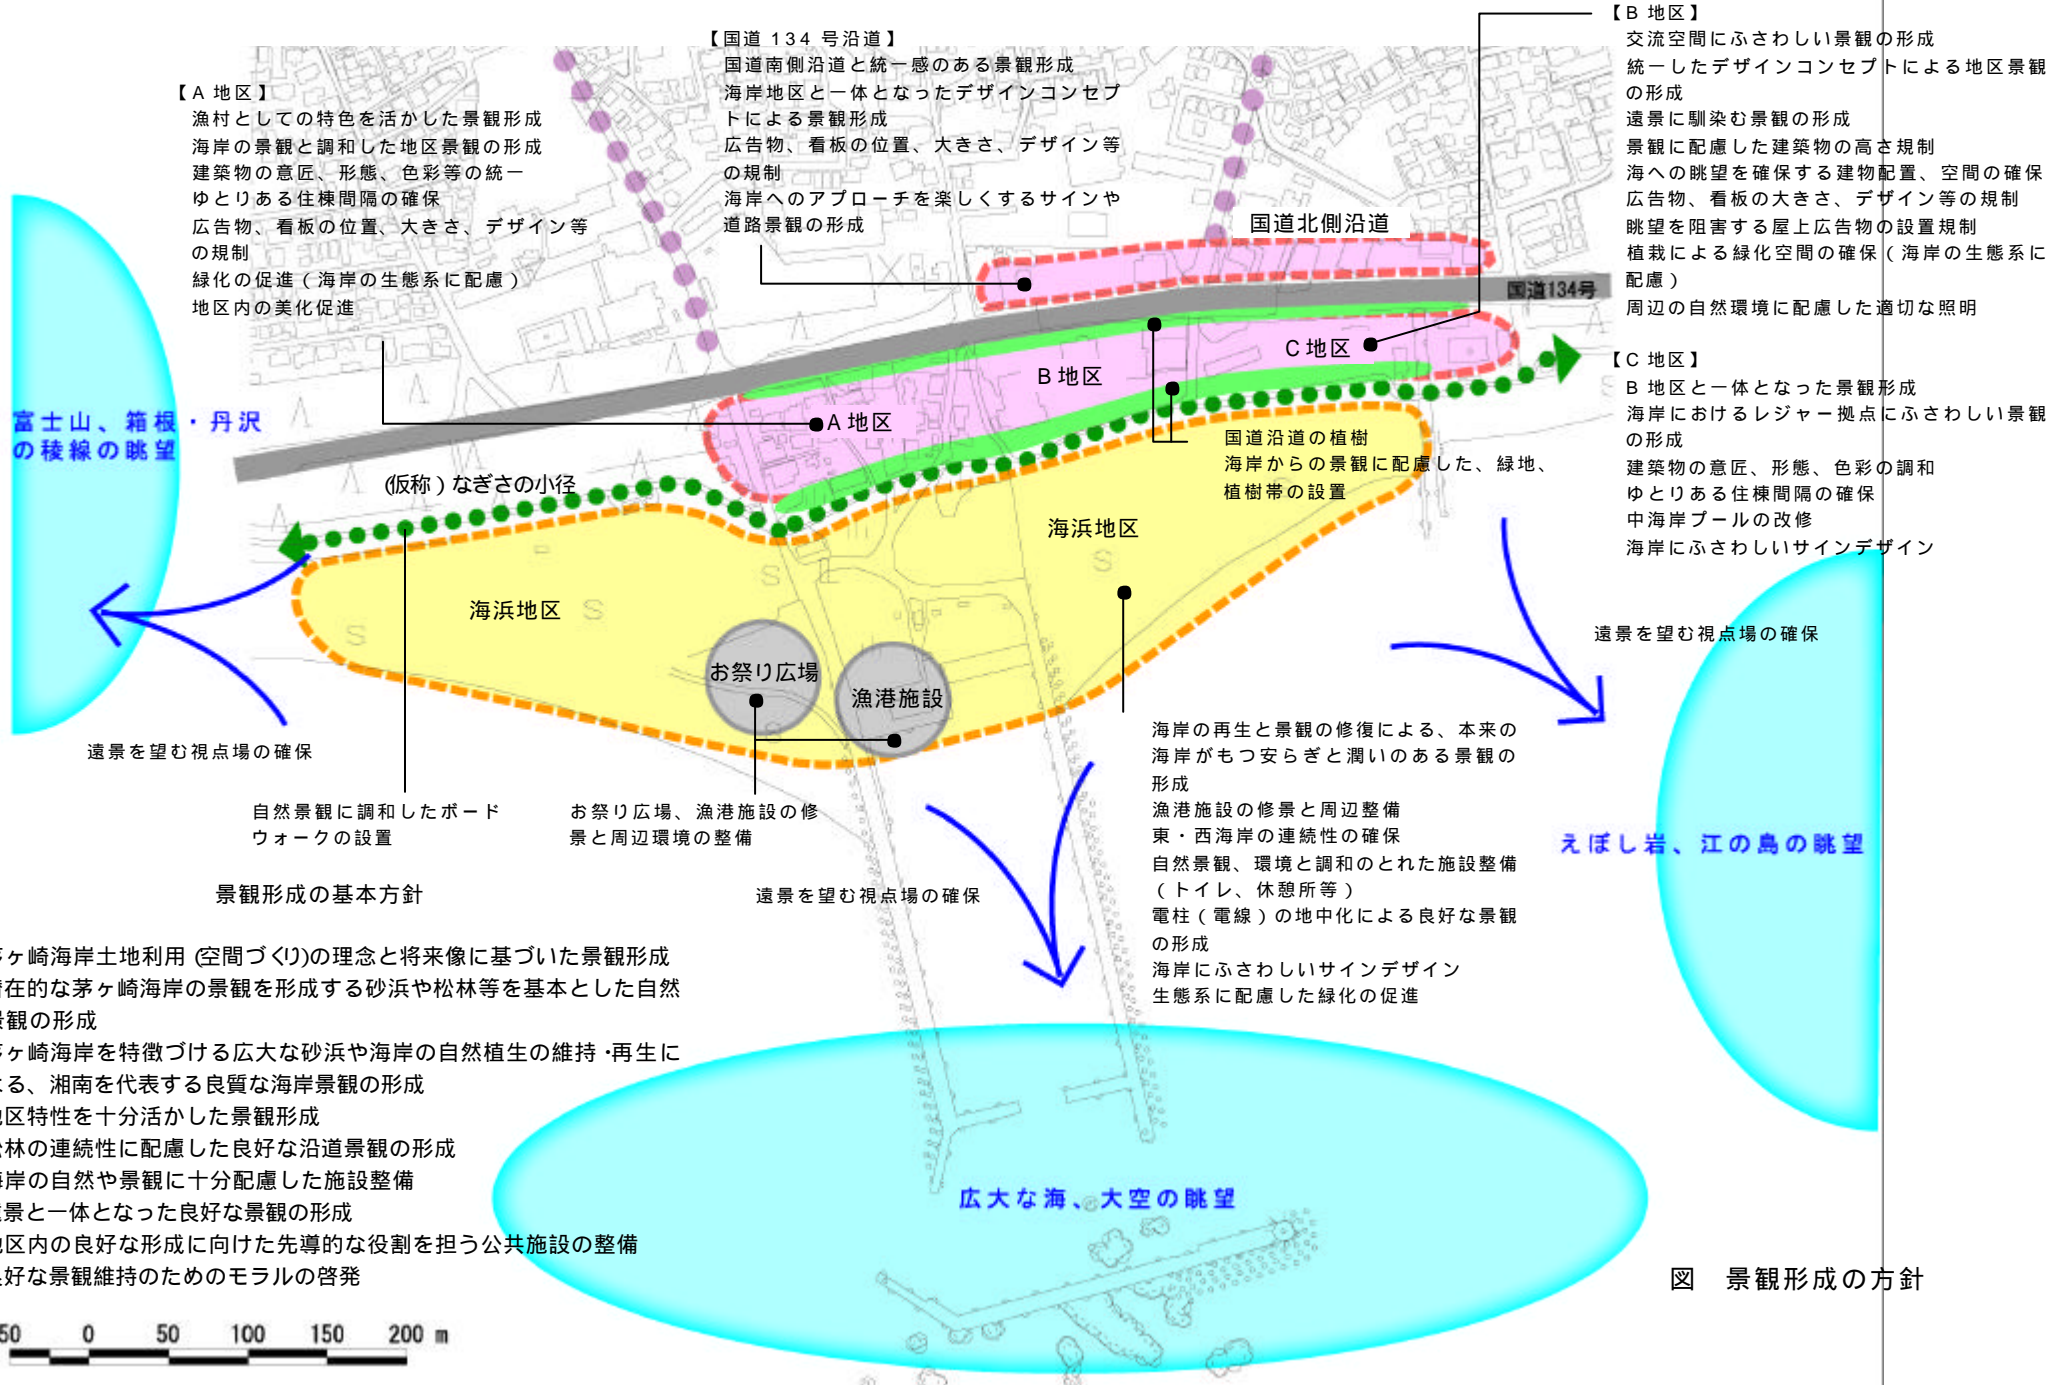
【A 地区】
漁村としての特色を活かした景観形成
海岸の景観と調和した地区景観の形成
建築物の意匠、形態、色彩等の統一
ゆとりある住棟間隔の確保
広告物、看板の位置、大きさ、デザイン等の規制
緑化の促進（海岸の生態系に配慮）
地区内の美化促進

【国道 134 号沿道】
国道南側沿道と統一感のある景観形成
海岸地区と一体となったデザインコンセプトによる景観形成
広告物、看板の位置、大きさ、デザイン等の規制
海岸へのアプローチを楽しくするサインや道路景観の形成

【B 地区】
交流空間にふさわしい景観の形成
統一したデザインコンセプトによる地区景観の形成
遠景に馴染む景観の形成
景観に配慮した建築物の高さ規制
海への眺望を確保する建物配置、空間の確保
広告物、看板の大きさ、デザイン等の規制
眺望を阻害する屋上広告物の設置規制
植栽による緑化空間の確保（海岸の生態系に配慮）
周辺の自然環境に配慮した適切な照明

【C 地区】
B 地区と一体となった景観形成
海岸におけるレジャー拠点にふさわしい景観の形成
建築物の意匠、形態、色彩の調和
ゆとりある住棟間隔の確保
中海岸プールの改修
海岸にふさわしいサインデザイン

国道北側沿道
国道134号
C 地区
B 地区
A 地区
富士山、箱根・丹沢の稜線の眺望
(仮称）なぎさの小径
国道沿道の植樹
海岸からの景観に配慮した、緑地、植樹帯の設置
海浜地区
海浜地区
お祭り広場
漁港施設
遠景を望む視点場の確保
遠景を望む視点場の確保
自然景観に調和したボードウォークの設置
お祭り広場、漁港施設の修景と周辺環境の整備
海岸の再生と景観の修復による、本来の海岸がもつ安らぎと潤いのある景観の形成
漁港施設の修景と周辺整備
東・西海岸の連続性の確保
自然景観、環境と調和のとれた施設整備（トイレ、休憩所等）
電柱（電線）の地中化による良好な景観の形成
海岸にふさわしいサインデザイン
生態系に配慮した緑化の促進
えぼし岩、江の島の眺望
景観形成の基本方針
遠景を望む視点場の確保

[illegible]ヶ崎海岸土地利用 (空間づくり)の理念と将来像に基づいた景観形成
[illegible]在的な茅ヶ崎海岸の景観を形成する砂浜や松林等を基本とした自然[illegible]観の形成
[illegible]ヶ崎海岸を特徴づける広大な砂浜や海岸の自然植生の維持 ·再生に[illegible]る、湘南を代表する良質な海岸景観の形成
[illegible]区特性を十分活かした景観形成
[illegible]林の連続性に配慮した良好な沿道景観の形成
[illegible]岸の自然や景観に十分配慮した施設整備
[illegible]景と一体となった良好な景観の形成
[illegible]区内の良好な形成に向けた先導的な役割を担う公共施設の整備
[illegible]好な景観維持のためのモラルの啓発

広大な海、大空の眺望
図 景観形成の方針

50 0 50 100 150 200 m